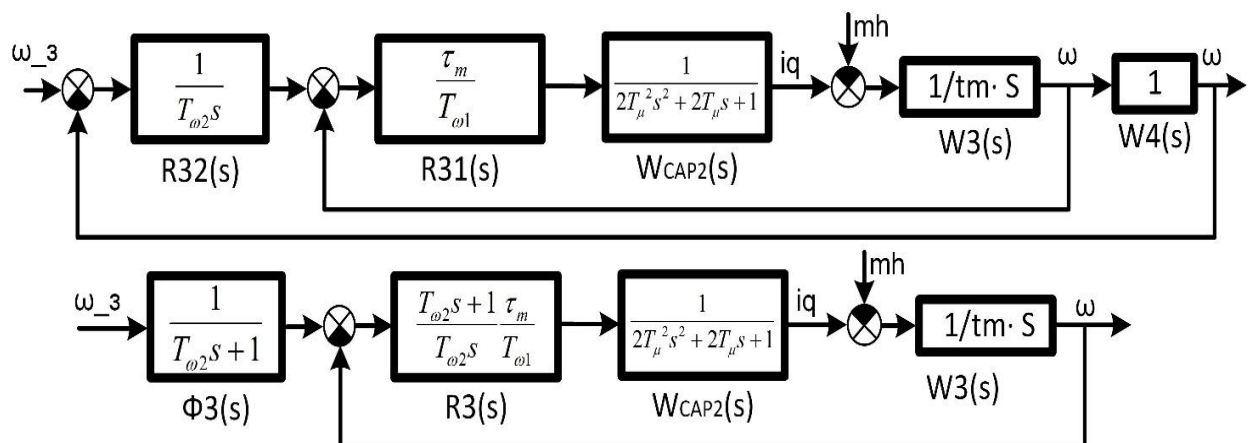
ω_3

$\frac{1}{T_{\omega 2}s}$

R32(s)

$\frac{\tau_m}{T_{\omega 1}}$

R31(s)

$\frac{1}{2T_\mu^2 s^2 + 2T_\mu s + 1}$

WCAP2(s)

iq

mh

1/tm· S

W3(s)

ω

1

W4(s)

ω

ω_3

$\frac{1}{T_{\omega 2}s + 1}$

Φ3(s)

$\frac{T_{\omega 2}s + 1}{T_{\omega 2}s} \frac{\tau_m}{T_{\omega 1}}$

R3(s)

$\frac{1}{2T_\mu^2 s^2 + 2T_\mu s + 1}$

WCAP2(s)

iq

mh

1/tm· S

W3(s)

ω